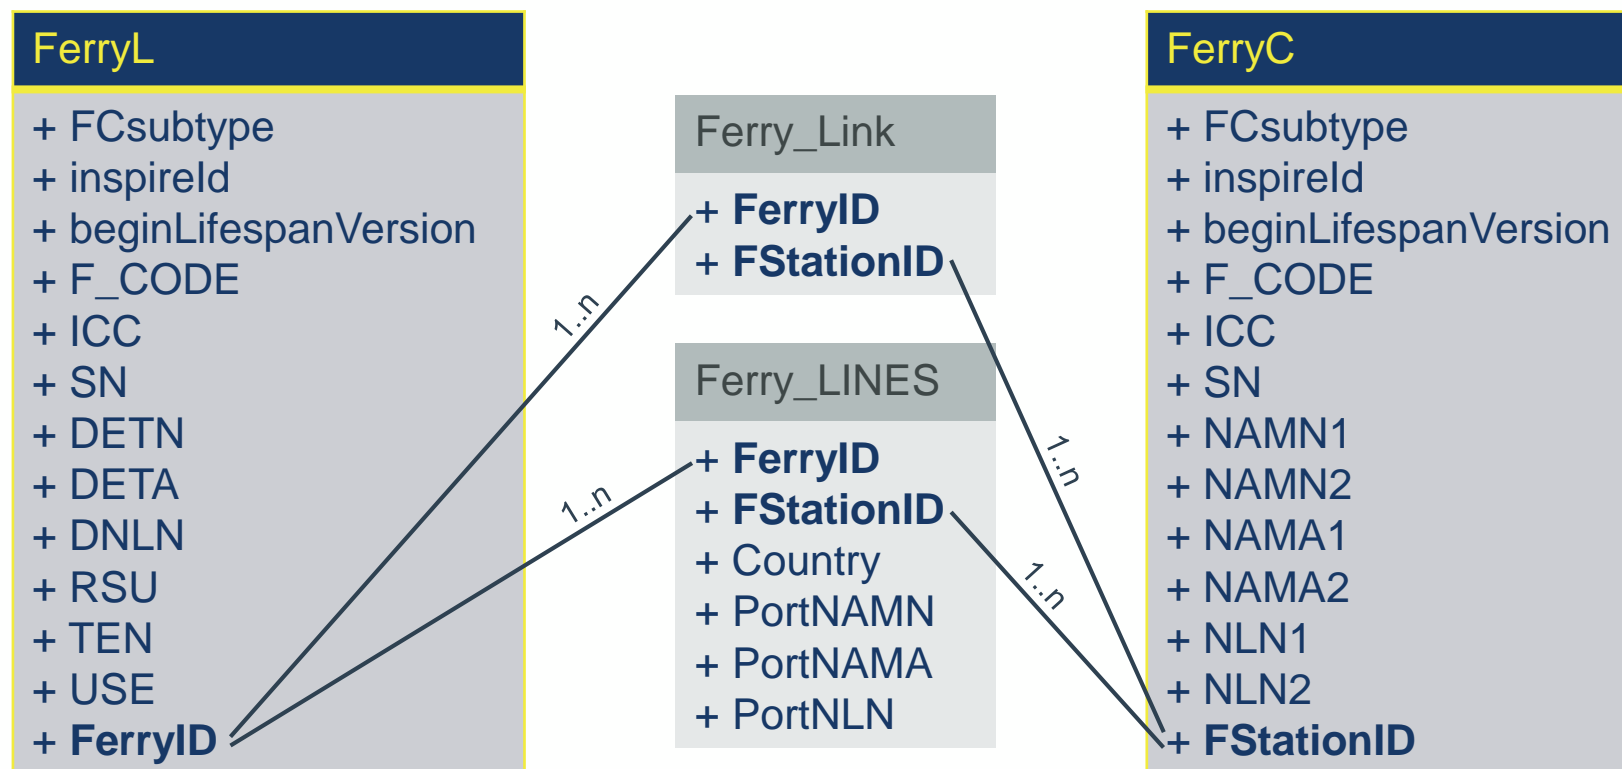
FerryL

+ FCsubtype
+ inspireId
+ beginLifespanVersion
+ F_CODE
+ ICC
+ SN
+ DETN
+ DETA
+ DNLN
+ RSU
+ TEN
+ USE
+ FerryID

Ferry_Link

+ FerryID
+ FStationID

Ferry_LINES

+ FerryID
+ FStationID
+ Country
+ PortNAMN
+ PortNAMA
+ PortNLN

FerryC

+ FCsubtype
+ inspireId
+ beginLifespanVersion
+ F_CODE
+ ICC
+ SN
+ NAMN1
+ NAMN2
+ NAMA1
+ NAMA2
+ NLN1
+ NLN2
+ FStationID

1..n
1..n
1..n
1..n